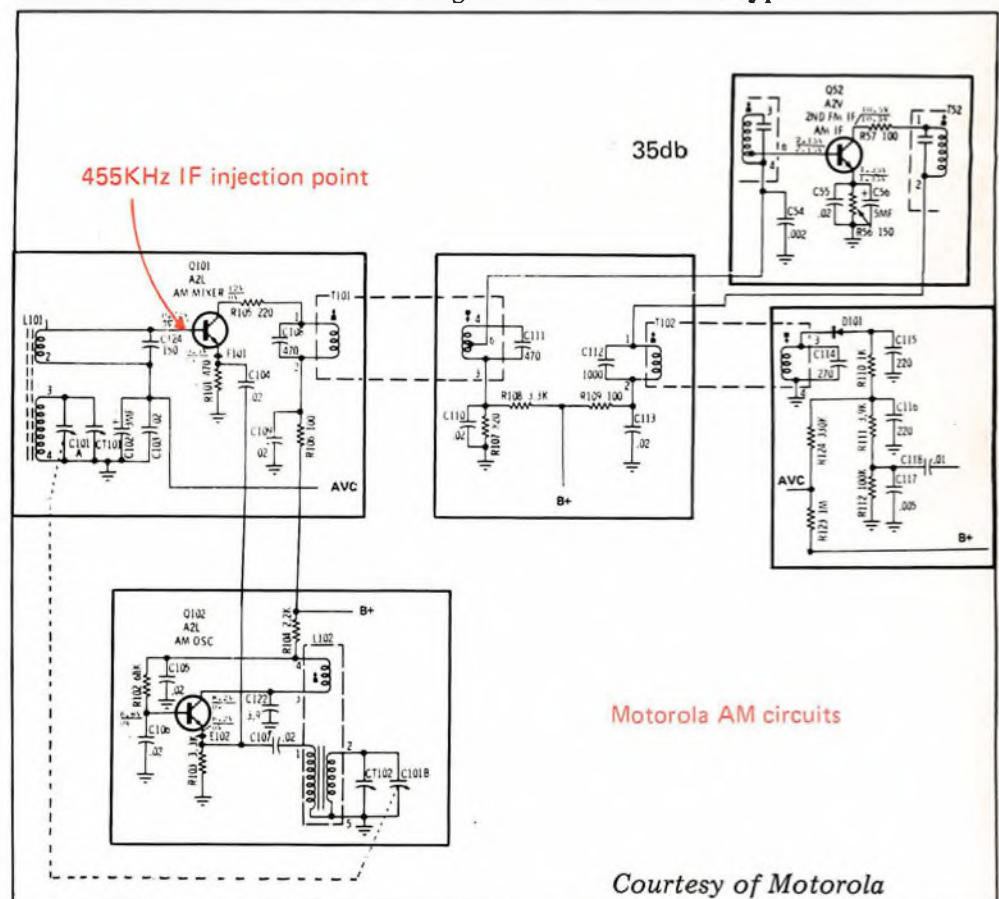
35db

455KHz IF injection point

Q52
A2V
2ND FM IF
AM IF
R57 100
T52
C55 .02
C56 5MF
C54 .002
R56 150

Q101
A2L
AM MIXER
R105 220
T101
L101
C124 150
C108 470
R101 470
C104 .02
C109 .02
R106 100
C101 A
CT101
C102 350
C103 .02
AVC

C111 470
C112 1000
T102
C110 .02
R107 820
R108 3.3K
R109 100
C113 .02
B+

D101
C114 270
C115 220
R110 1K
C116 220
R111 3.9K
R124 330K
C118 .01
C117 .005
R112 100K
AVC
R123 1M
B+

Q102
A2L
AM OSC
B+
R104 2.2K
L102
C105 .02
R102 68K
C106 .02
C122 3.9
C107 .02
R103 3.3K
CT102
C101B

Motorola AM circuits

Courtesy of Motorola